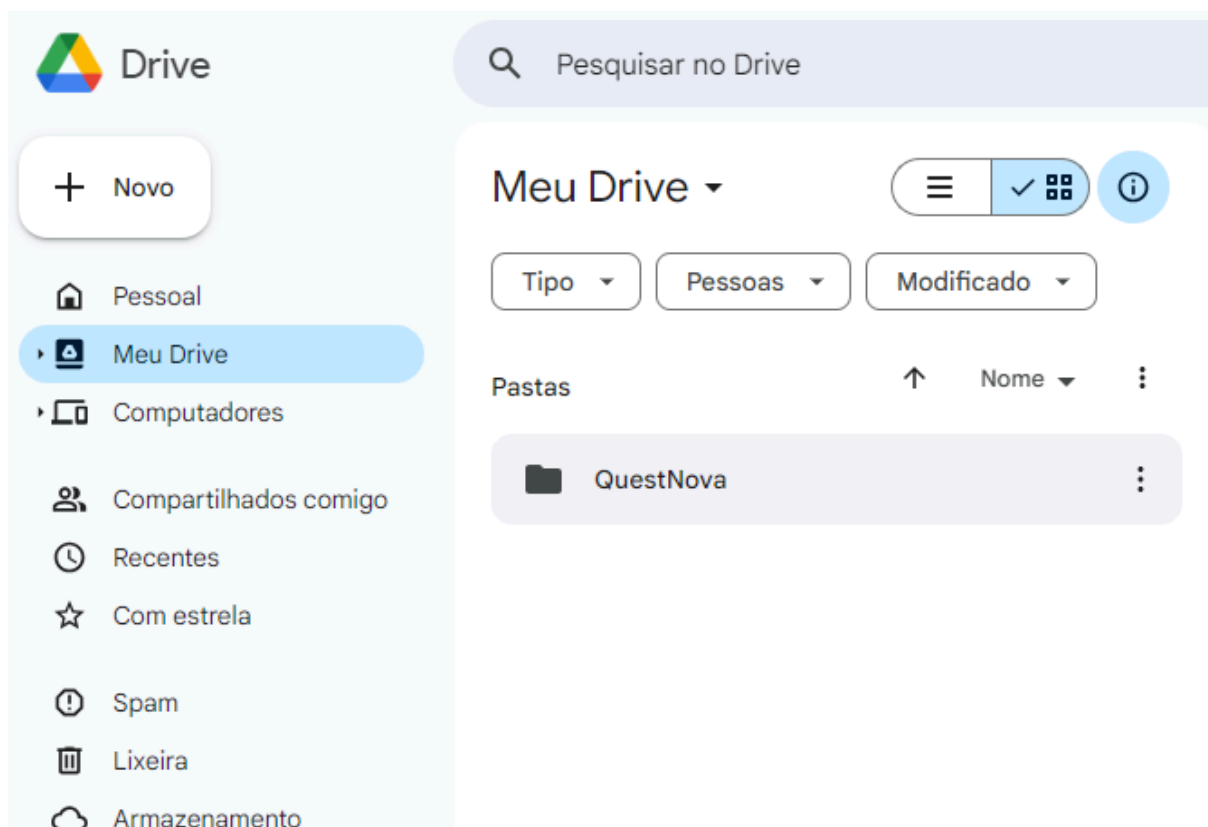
Drive

Pesquisar no Drive

Novo

Pessoal

Meu Drive

Computadores

Compartilhados comigo

Recentes

Com estrela

Spam

Lixeira

Armazenamento

Meu Drive

Tipo

Pessoas

Modificado

Pastas

Nome

QuestNova